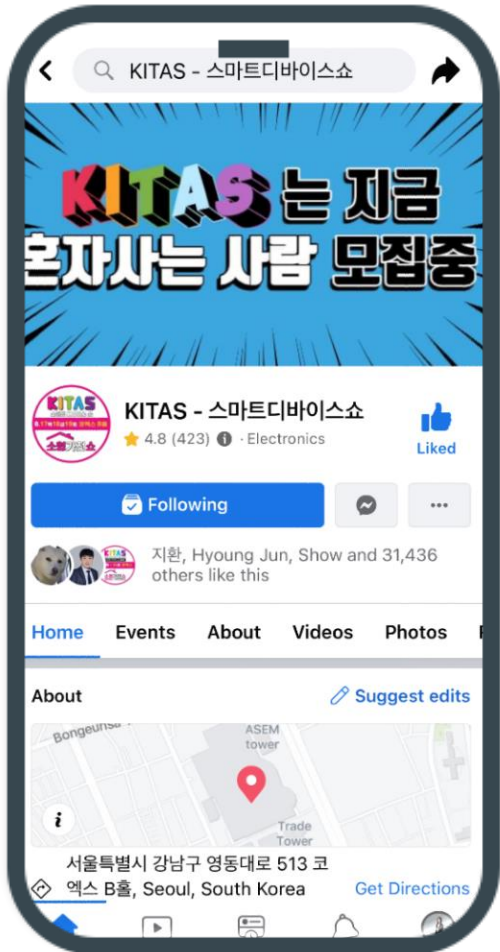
KITAS - 스마트디바이스쇼

KITAS 는 지금
혼자사는 사람 모집중

KITAS

KITAS - 스마트디바이스쇼
4.8 (423) · Electronics

Liked

Following

지환, Hyoung Jun, Show and 31,436 others like this

Home Events About Videos Photos

About

Suggest edits

Bongeunsa

ASEM tower

Trade Tower

서울특별시 강남구 영동대로 513 코엑스 B홀, Seoul, South Korea

Get Directions